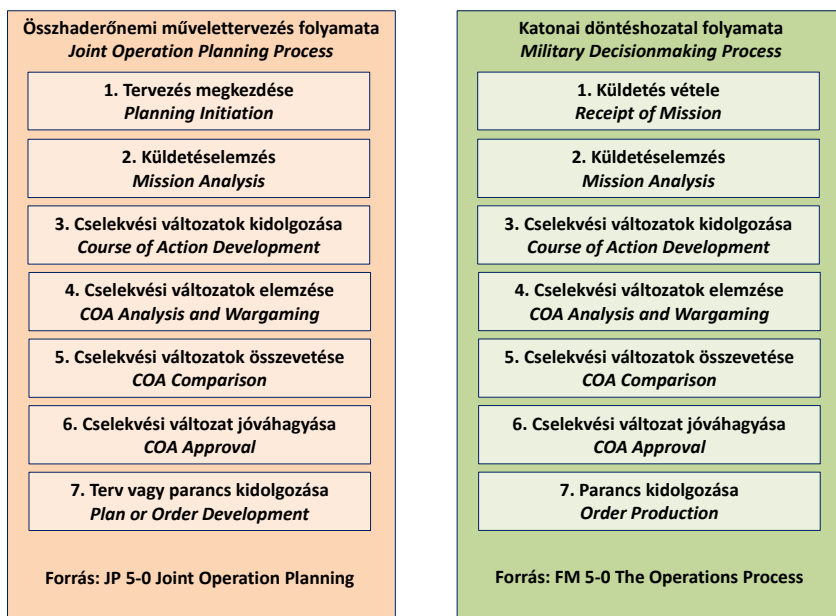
Összhaderőnemi művelettervezés folyamata
*Joint Operation Planning Process*

1. Tervezés megkezdése
*Planning Initiation*

2. Küldetéselemzés
*Mission Analysis*

3. Cselekvési változatok kidolgozása
*Course of Action Development*

4. Cselekvési változatok elemzése
*COA Analysis and Wargaming*

5. Cselekvési változatok összevetése
*COA Comparison*

6. Cselekvési változat jóváhagyása
*COA Approval*

7. Terv vagy parancs kidolgozása
*Plan or Order Development*

Forrás: JP 5-0 Joint Operation Planning

Katonai döntéshozatal folyamata
*Military Decisionmaking Process*

1. Küldetés vétele
*Receipt of Mission*

2. Küldetéselemzés
*Mission Analysis*

3. Cselekvési változatok kidolgozása
*Course of Action Development*

4. Cselekvési változatok elemzése
*COA Analysis and Wargaming*

5. Cselekvési változatok összevetése
*COA Comparison*

6. Cselekvési változat jóváhagyása
*COA Approval*

7. Parancs kidolgozása
*Order Production*

Forrás: FM 5-0 The Operations Process